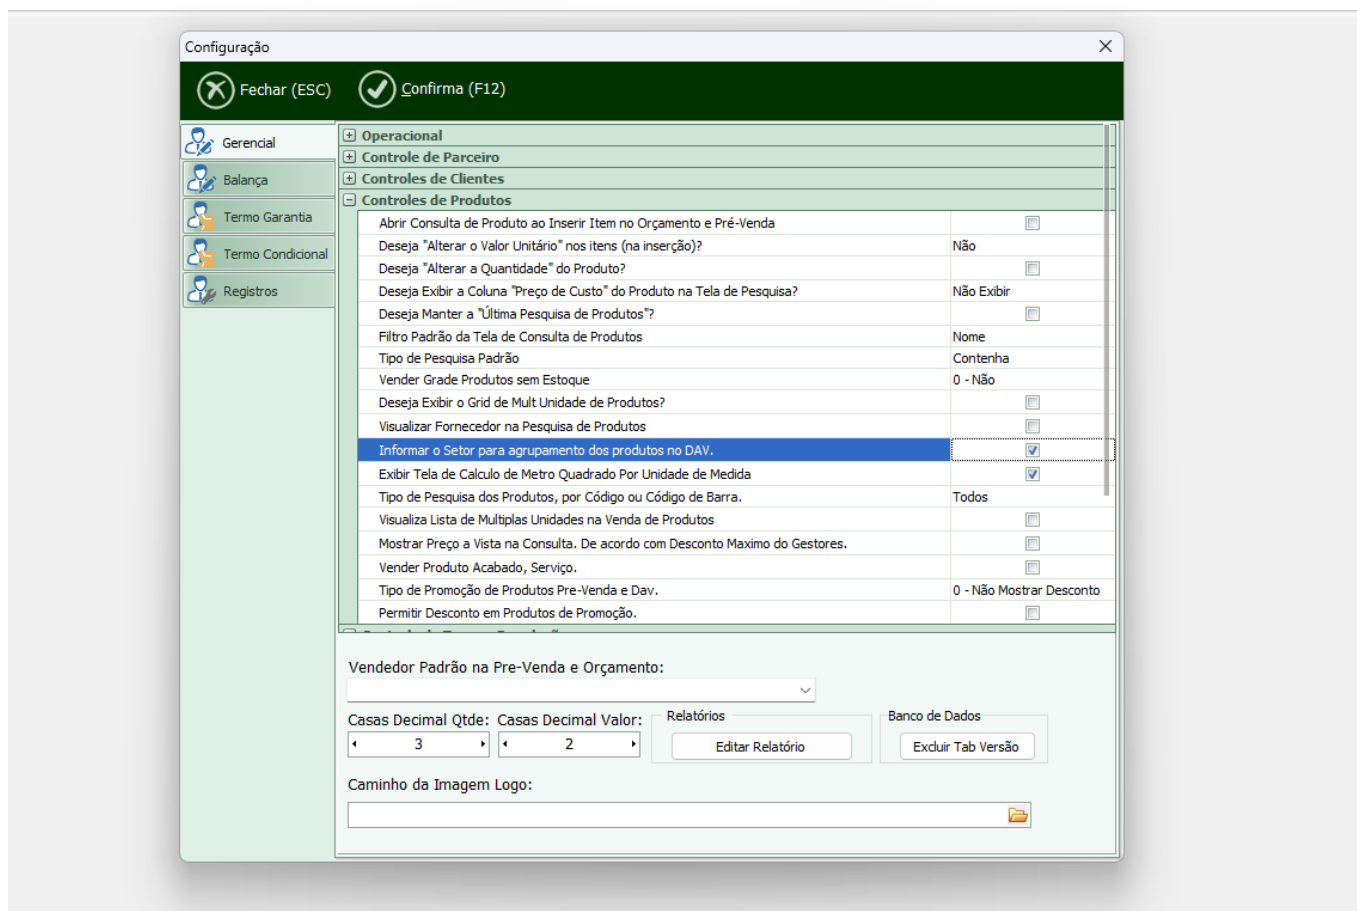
Configuração

Fechar (ESC)
Confirma (F12)

Gerencial
Balança
Termo Garantia
Termo Condicional
Registros

Operacional
Controle de Parceiro
Controles de Clientes
Controles de Produtos

| | |
|---|---|
| Abrir Consulta de Produto ao Inserir Item no Orçamento e Pré-Venda | |
| Deseja "Alterar o Valor Unitário" nos itens (na inserção)? | Não |
| Deseja "Alterar a Quantidade" do Produto? | |
| Deseja Exibir a Coluna "Preço de Custo" do Produto na Tela de Pesquisa? | Não Exibir |
| Deseja Manter a "Última Pesquisa de Produtos"? | |
| Filtro Padrão da Tela de Consulta de Produtos | Nome |
| Tipo de Pesquisa Padrão | Contenha |
| Vender Grade Produtos sem Estoque | 0 - Não |
| Deseja Exibir o Grid de Mult Unidade de Produtos? | |
| Visualizar Fornecedor na Pesquisa de Produtos | |
| Informar o Setor para agrupamento dos produtos no DAV. | ☑ |
| Exibir Tela de Calculo de Metro Quadrado Por Unidade de Medida | ☑ |
| Tipo de Pesquisa dos Produtos, por Código ou Código de Barra. | Todos |
| Visualiza Lista de Multiplas Unidades na Venda de Produtos | |
| Mostrar Preço a Vista na Consulta. De acordo com Desconto Maximo do Gestores. | |
| Vender Produto Acabado, Serviço. | |
| Tipo de Promoção de Produtos Pre-Venda e Dav. | 0 - Não Mostrar Desconto |
| Permitir Desconto em Produtos de Promoção. | |

Vendedor Padrão na Pre-Venda e Orçamento:

Casas Decimal Qtde: 3
Casas Decimal Valor: 2

Relatórios
Editar Relatório

Banco de Dados
Excluir Tab Versão

Caminho da Imagem Logo: